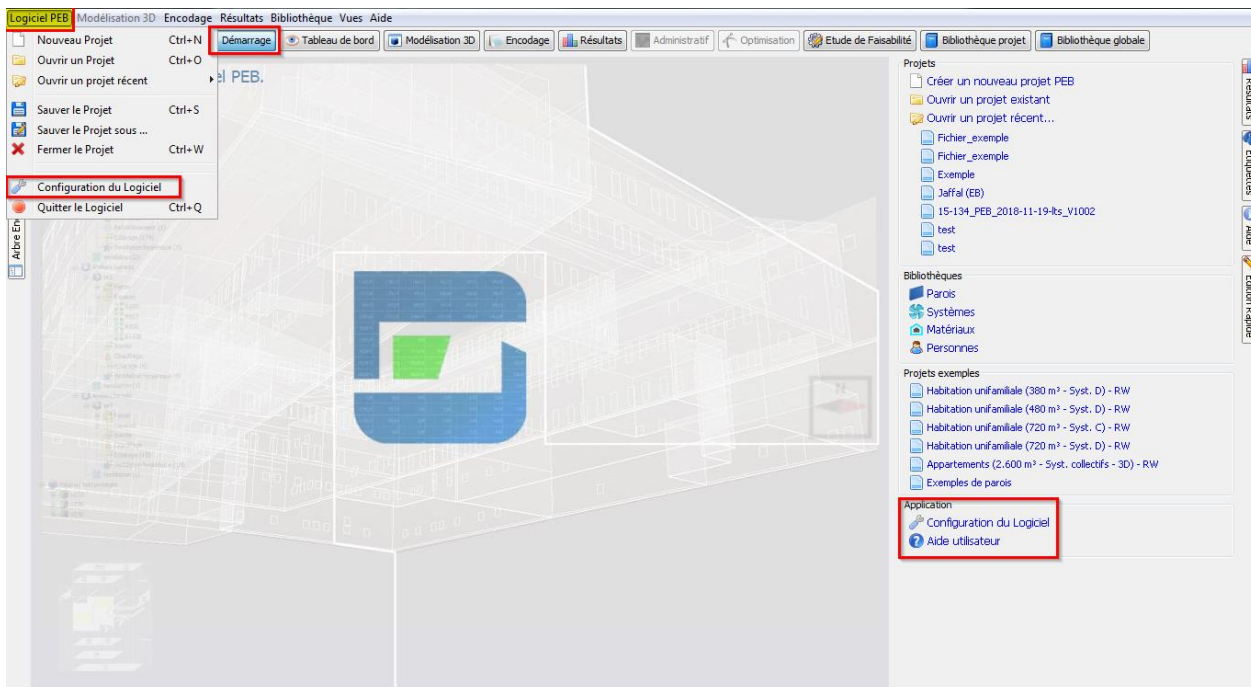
Logiciel PEB Modélisation 3D Encodage Résultats Bibliothèque Vues Aide

Nouveau Projet Ctrl+N
Ouvrir un Projet Ctrl+O
Ouvrir un projet récent
Sauver le Projet Ctrl+S
Sauver le Projet sous ...
Fermer le Projet Ctrl+W
Configuration du Logiciel
Quitter le Logiciel Ctrl+Q

Démarrage | Tableau de bord | Modélisation 3D | Encodage | Résultats | Administratif | Optimisation | Etude de Faisabilité | Bibliothèque projet | Bibliothèque globale

el PEB.

Arbre En

Projets
Créer un nouveau projet PEB
Ouvrir un projet existant
Ouvrir un projet récent...
Fichier_exemple
Fichier_exemple
Exemple
Jaffal (EB)
15-134_PEB_2018-11-19-lts_V1002
test
test

Bibliothèques
Parois
Systèmes
Matériaux
Personnes

Projets exemples
Habitation unifamiliale (380 m³ - Syst. D) - RW
Habitation unifamiliale (480 m³ - Syst. D) - RW
Habitation unifamiliale (720 m³ - Syst. C) - RW
Habitation unifamiliale (720 m³ - Syst. D) - RW
Appartements (2.600 m³ - Syst. collectifs - 3D) - RW
Exemples de parois

Application
Configuration du Logiciel
Aide utilisateur

Résultats
Etiquettes
Aide
Edition Rapide